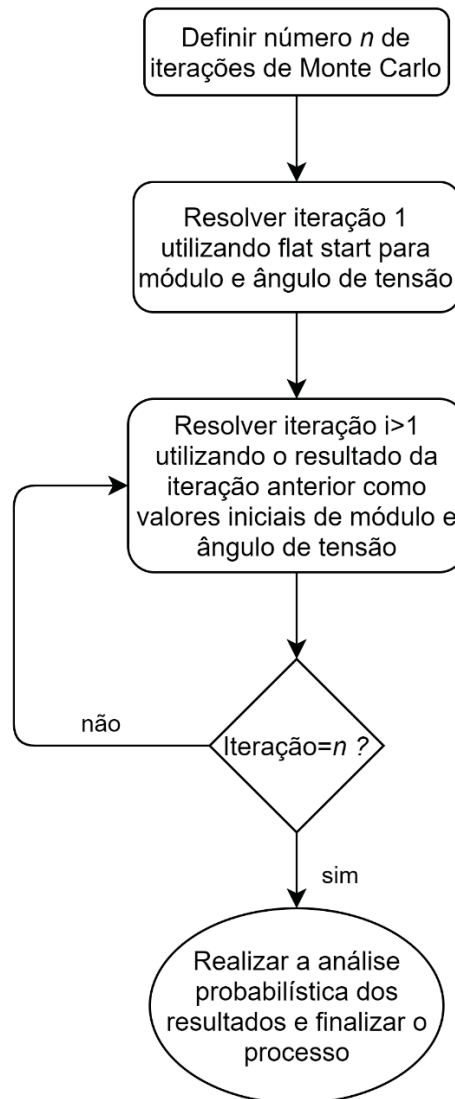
Definir número n de iterações de Monte Carlo

Resolver iteração 1 utilizando flat start para módulo e ângulo de tensão

Resolver iteração i>1 utilizando o resultado da iteração anterior como valores iniciais de módulo e ângulo de tensão

Iteração=n ?

não

sim

Realizar a análise probabilística dos resultados e finalizar o processo